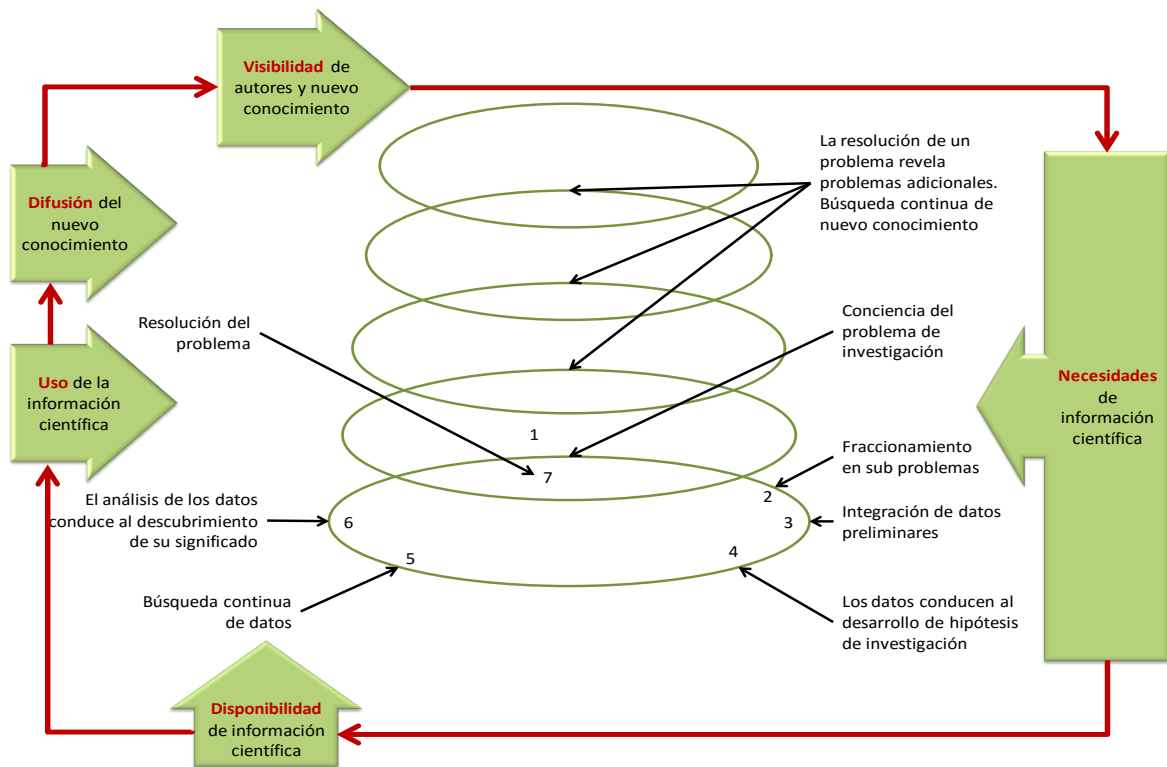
Visibilidad de autores y nuevo conocimiento

Difusión del nuevo conocimiento

Uso de la información científica

Necesidades de información científica

Disponibilidad de información científica

La resolución de un problema revela problemas adicionales. Búsqueda continua de nuevo conocimiento

Conciencia del problema de investigación

Resolución del problema

Fraccionamiento en sub problemas

Integración de datos preliminares

El análisis de los datos conduce al descubrimiento de su significado

Búsqueda continua de datos

Los datos conducen al desarrollo de hipótesis de investigación

1

7

2

6

3

5

4